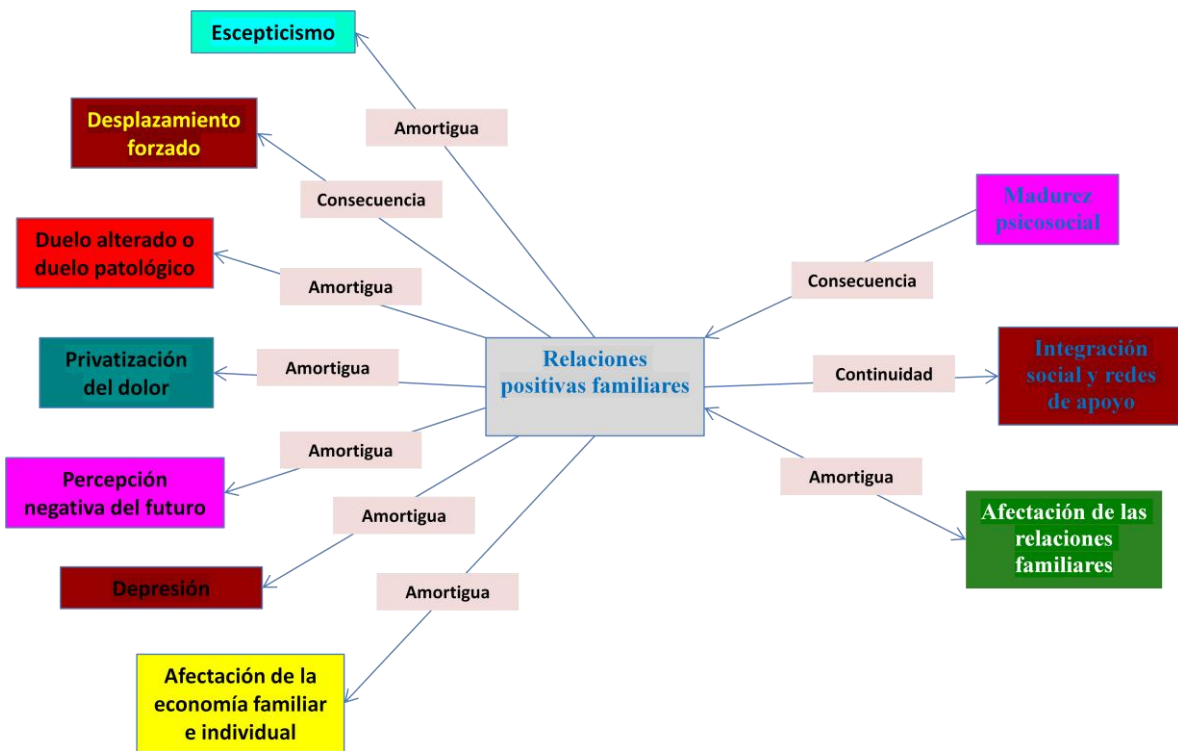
Escepticismo

Amortigua

Desplazamiento forzado

Consecuencia

Duelo alterado o duelo patológico

Amortigua

Privatización del dolor

Amortigua

Relaciones positivas familiares

Amortigua

Percepción negativa del futuro

Amortigua

Depresión

Amortigua

Afectación de la economía familiar e individual

Madurez psicosocial

Consecuencia

Continuidad

Integración social y redes de apoyo

Amortigua

Afectación de las relaciones familiares